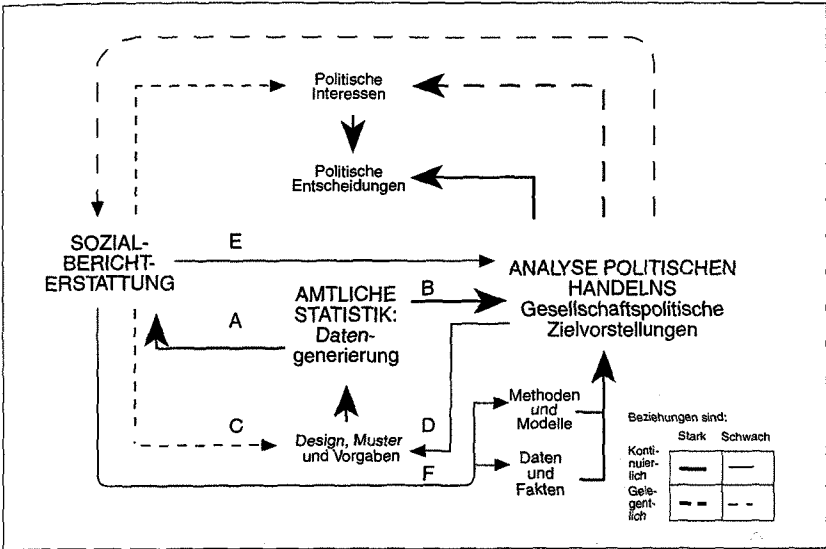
Politische Interessen

Politische Entscheidungen

SOZIALBERICHTERSTATTUNG

E

ANALYSE POLITISCHEN HANDELNS
Gesellschaftspolitische Zielvorstellungen

AMTLICHE STATISTIK: Datengenerierung

B

A

C

Design, Muster und Vorgaben

D

F

Methoden und Modelle

Daten und Fakten

Beziehungen sind:

| | Stark | Schwach |
|---|---|---|
| Kontinuierlich | — | — |
| Gelegentlich | - - | - - |